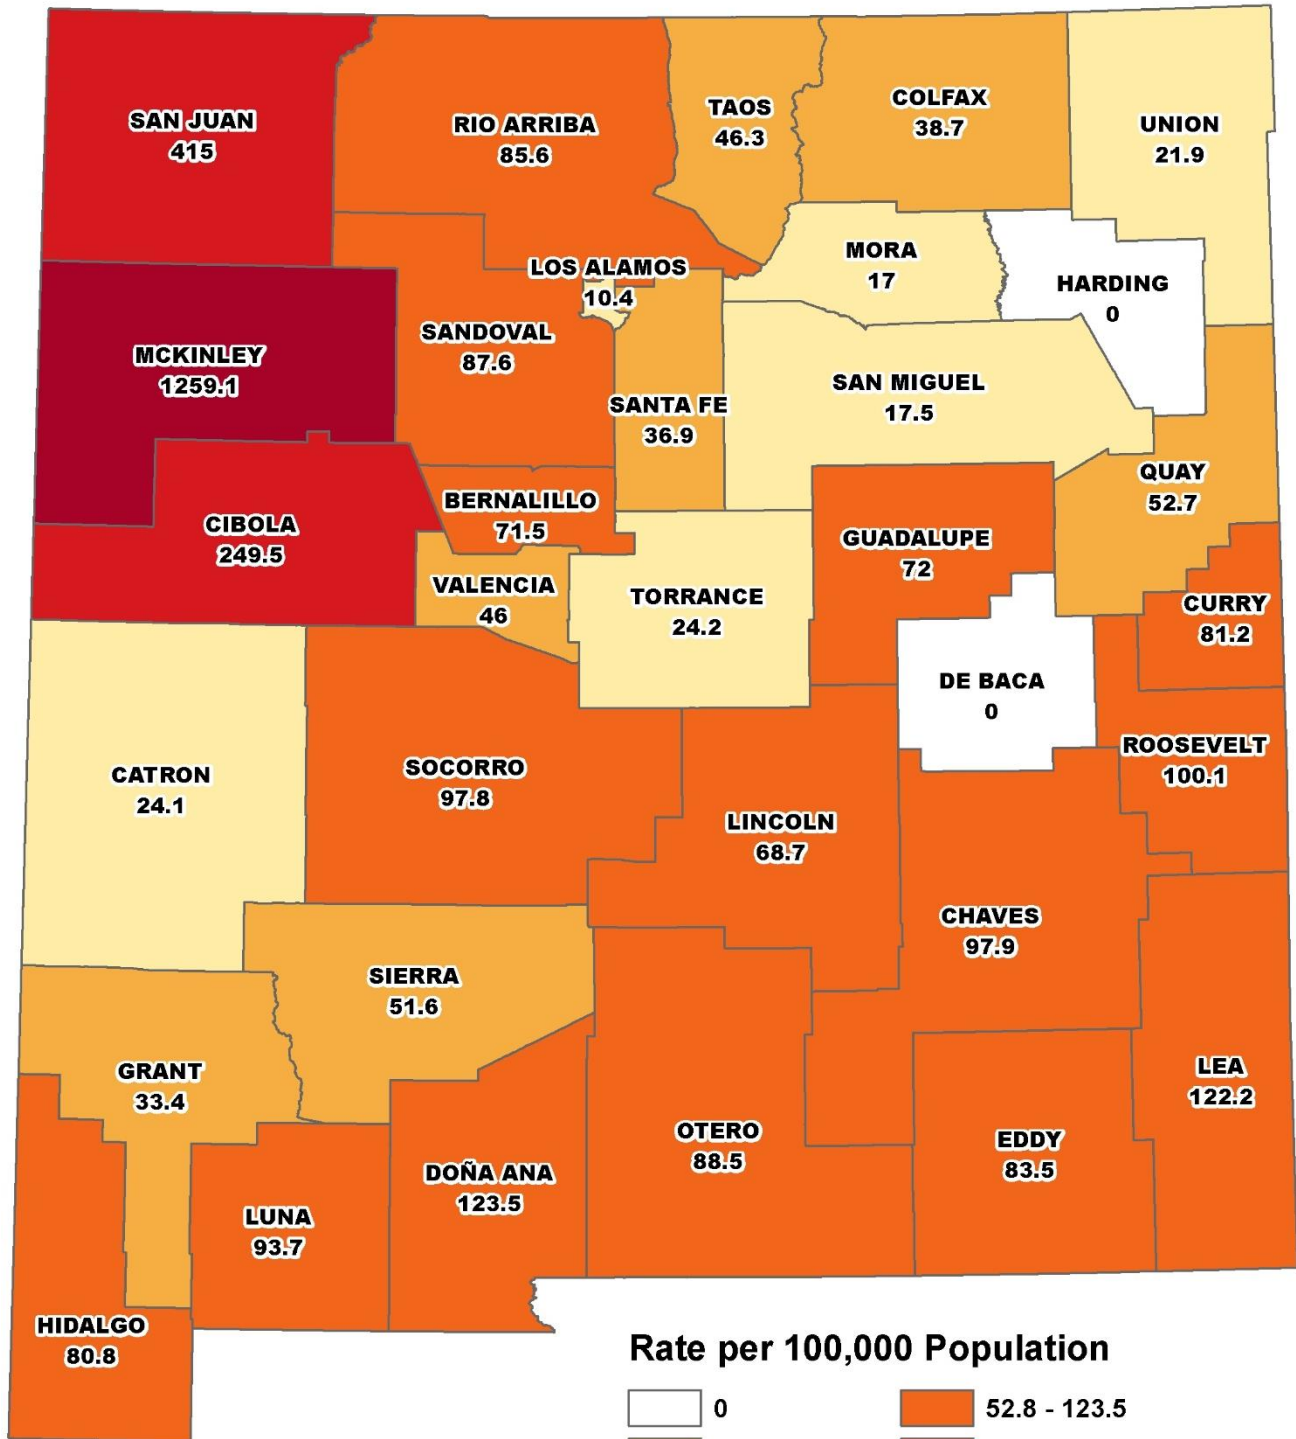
SAN JUAN
415

RIO ARRIBA
85.6

TAOS
46.3

COLFAX
38.7

UNION
21.9

LOS ALAMOS
10.4

MORA
17

HARDING
0

MCKINLEY
1259.1

SANDOVAL
87.6

SAN MIGUEL
17.5

SANTA FE
36.9

QUAY
52.7

BERNALILLO
71.5

CIBOLA
249.5

GUADALUPE
72

VALENCIA
46

TORRANCE
24.2

CURRY
81.2

DE BACA
0

ROOSEVELT
100.1

CATRON
24.1

SOCORRO
97.8

LINCOLN
68.7

CHAVES
97.9

SIERRA
51.6

LEA
122.2

GRANT
33.4

OTERO
88.5

EDDY
83.5

DOÑA ANA
123.5

LUNA
93.7

HIDALGO
80.8

Rate per 100,000 Population

0

52.8 - 123.5